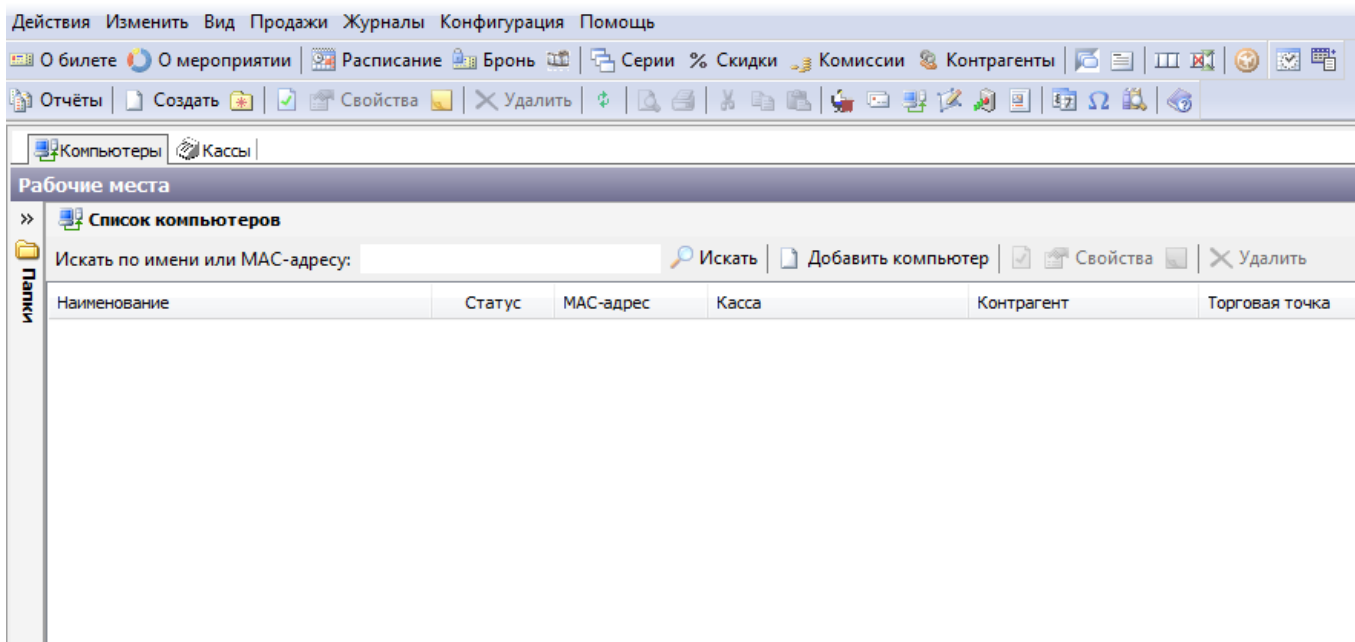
Действия Изменить Вид Продажи Журналы Конфигурация Помощь

О билете О мероприятии Расписание Бронь Серии % Скидки Комиссии Контрагенты

Отчёты Создать Свойства Удалить

Компьютеры Кассы

Рабочие места

»

Папки

Список компьютеров

Искать по имени или МАС-адресу: Искать Добавить компьютер Свойства Удалить

| Наименование | Статус | МАС-адрес | Касса | Контрагент | Торговая точка |
|---|---|---|---|---|---|